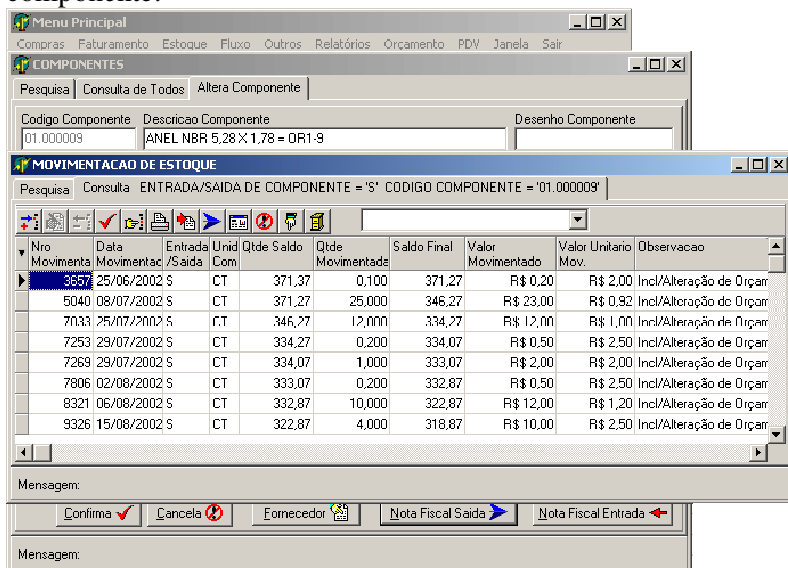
componente.

Menu Principal

Compras Faturamento Estoque Fluxo Outros Relatórios Orçamento PDV Janela Sair

COMPONENTES

Pesquisa | Consulta de Todos | Altera Componente

Codigo Componente 01.000009
Descricao Componente ANEL NBR 5,28 X 1,78 = OR1-9
Desenho Componente

MOVIMENTACAO DE ESTOQUE

Pesquisa | Consulta ENTRADA/SAIDA DE COMPONENTE = 'S' CODIGO COMPONENTE = '01.000009'

| Nro Movimenta | Data Movimentac | Entrada /Saida | Unid Com | Qtde Saldo | Qtde Movimentada | Saldo Final | Valor Movimentado | Valor Unitario Mov. | Observacao |
|---|---|---|---|---|---|---|---|---|---|
| 3657 | 25/06/2002 | S | CT | 371,37 | 0,100 | 371,27 | R$ 0,20 | R$ 2,00 | Incl/Alteração de Orçam |
| 5040 | 08/07/2002 | S | CT | 371,27 | 25,000 | 346,27 | R$ 23,00 | R$ 0,92 | Incl/Alteração de Orçam |
| 7033 | 25/07/2002 | S | CT | 346,27 | 12,000 | 334,27 | R$ 12,00 | R$ 1,00 | Incl/Alteração de Orçam |
| 7253 | 29/07/2002 | S | CT | 334,27 | 0,200 | 334,07 | R$ 0,50 | R$ 2,50 | Incl/Alteração de Orçam |
| 7269 | 29/07/2002 | S | CT | 334,07 | 1,000 | 333,07 | R$ 2,00 | R$ 2,00 | Incl/Alteração de Orçam |
| 7806 | 02/08/2002 | S | CT | 333,07 | 0,200 | 332,87 | R$ 0,50 | R$ 2,50 | Incl/Alteração de Orçam |
| 8321 | 06/08/2002 | S | CT | 332,87 | 10,000 | 322,87 | R$ 12,00 | R$ 1,20 | Incl/Alteração de Orçam |
| 9326 | 15/08/2002 | S | CT | 322,87 | 4,000 | 318,87 | R$ 10,00 | R$ 2,50 | Incl/Alteração de Orçam |

Mensagem:

Confirma Cancela Fornecedor Nota Fiscal Saida Nota Fiscal Entrada

Mensagem: